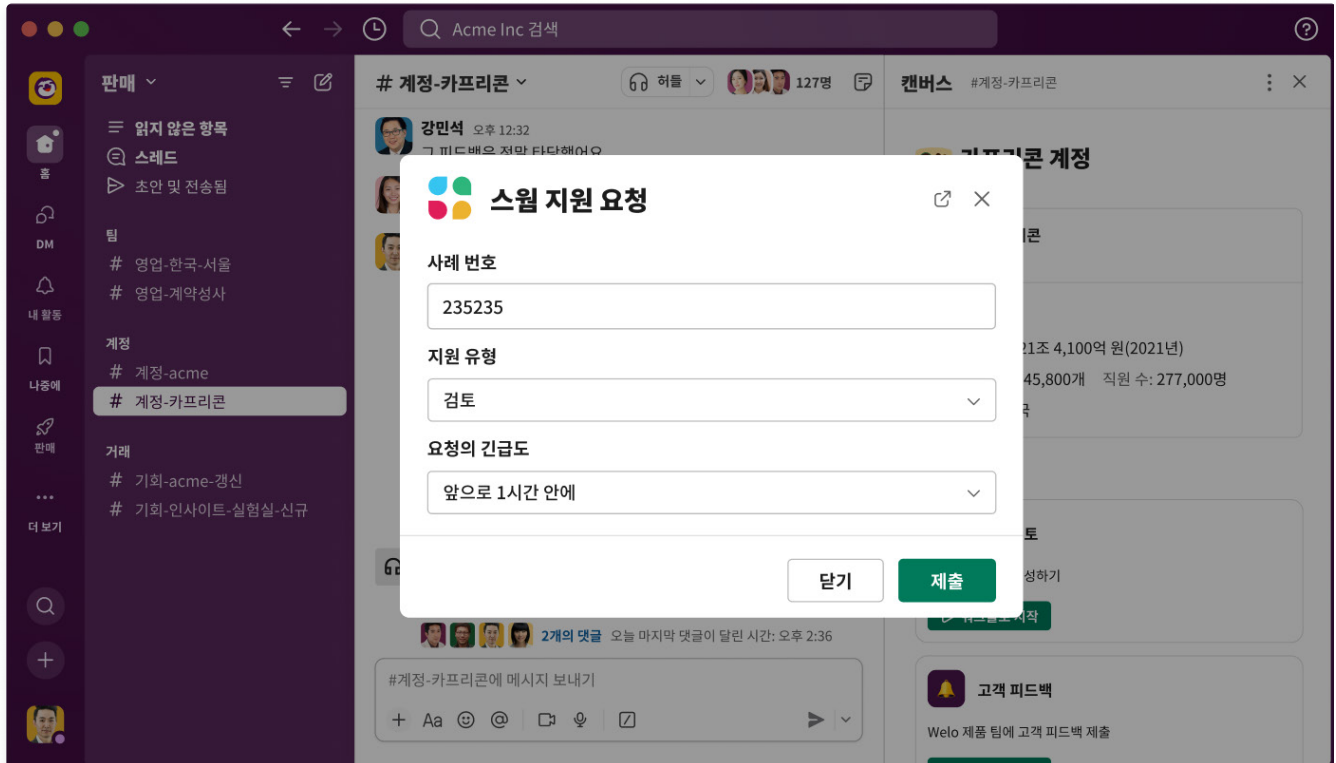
Acme Inc 검색

홈
DM
내 활동
나중에
판매
더 보기

판매

읽지 않은 항목
스레드
초안 및 전송됨

팀
# 영업-한국-서울
# 영업-계약성사

계정
# 계정-acme
# 계정-카프리콘

거래
# 기회-acme-갱신
# 기회-인사이트-실험실-신규

# 계정-카프리콘
허들
127명

강민석 오후 12:32
그 피드백은 정말 타당해어요

2개의 댓글 오늘 마지막 댓글이 달린 시간: 오후 2:36

#계정-카프리콘에 메시지 보내기

캔버스 #계정-카프리콘

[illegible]리콘 계정
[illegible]리콘
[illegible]21조 4,100억 원(2021년)
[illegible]45,800개 직원 수: 277,000명
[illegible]국
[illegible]토
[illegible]성하기
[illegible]
고객 피드백
Welo 제품 팀에 고객 피드백 제출

스윔 지원 요청

사례 번호
235235

지원 유형
검토

요청의 긴급도
앞으로 1시간 안에

닫기
제출